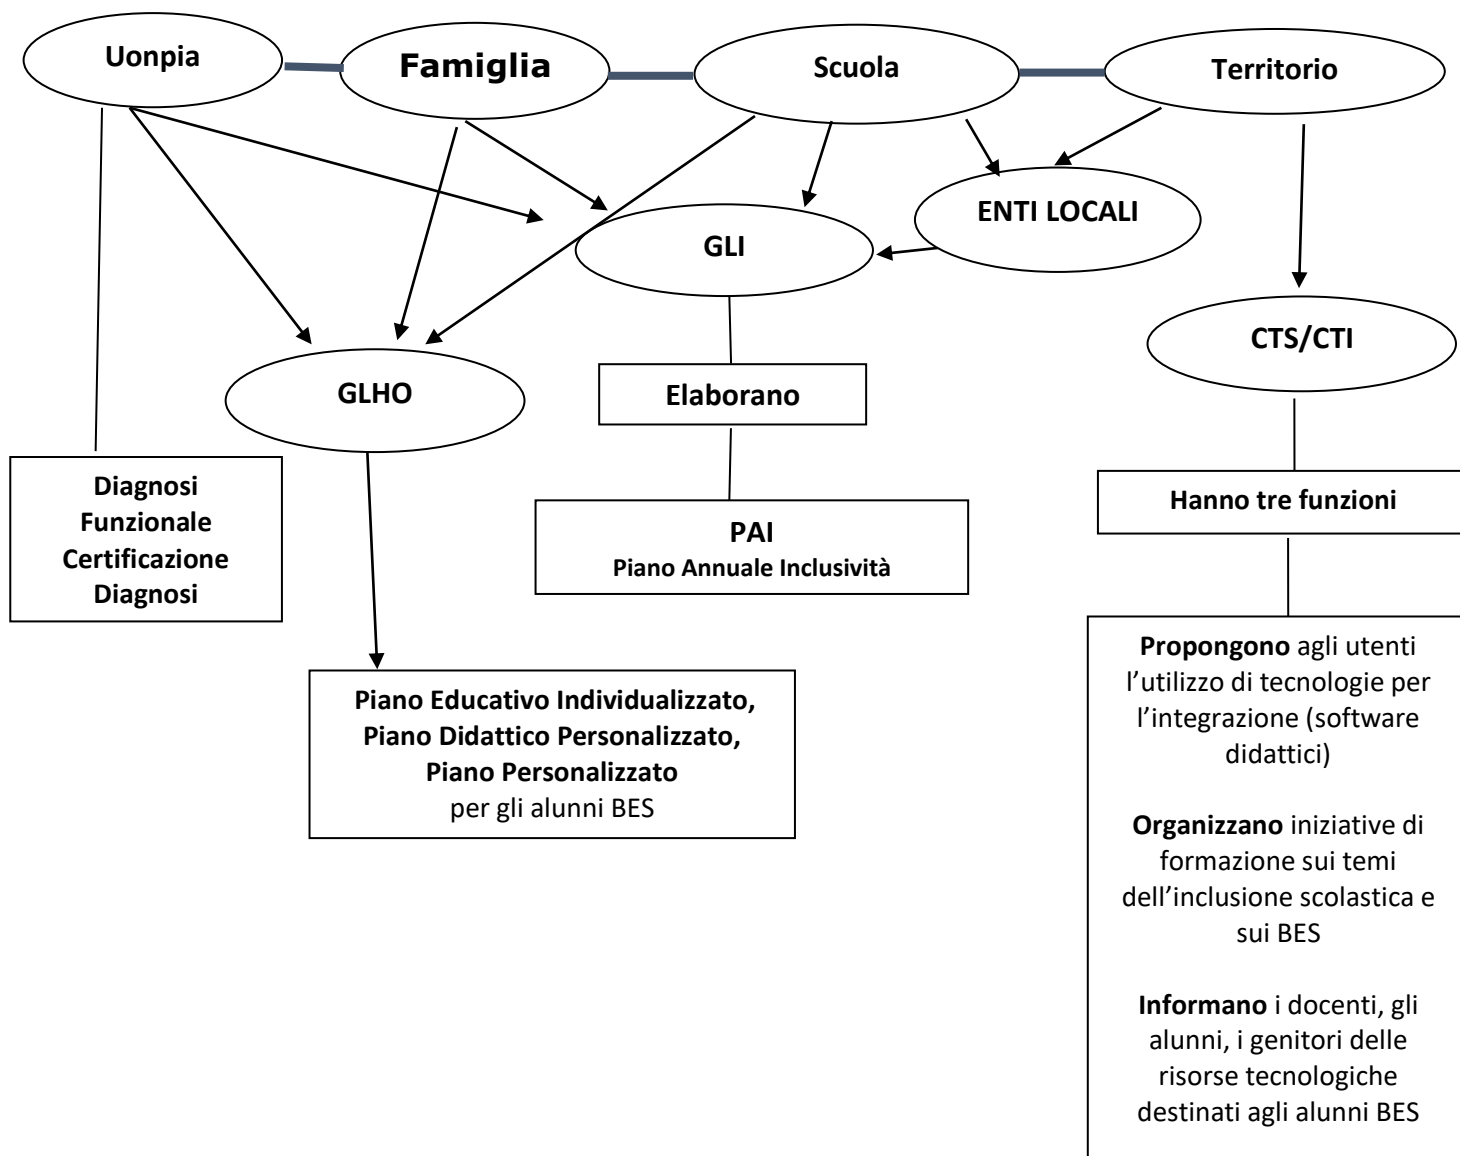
Uonpia

Famiglia

Scuola

Territorio

ENTI LOCALI

GLI

CTS/CTI

GLHO

Elaborano

Diagnosi Funzionale Certificazione Diagnosi

PAI
Piano Annuale Inclusività

Hanno tre funzioni

Piano Educativo Individualizzato, Piano Didattico Personalizzato, Piano Personalizzato per gli alunni BES

**Propongono** agli utenti l'utilizzo di tecnologie per l'integrazione (software didattici)

**Organizzano** iniziative di formazione sui temi dell'inclusione scolastica e sui BES

**Informano** i docenti, gli alunni, i genitori delle risorse tecnologiche destinati agli alunni BES